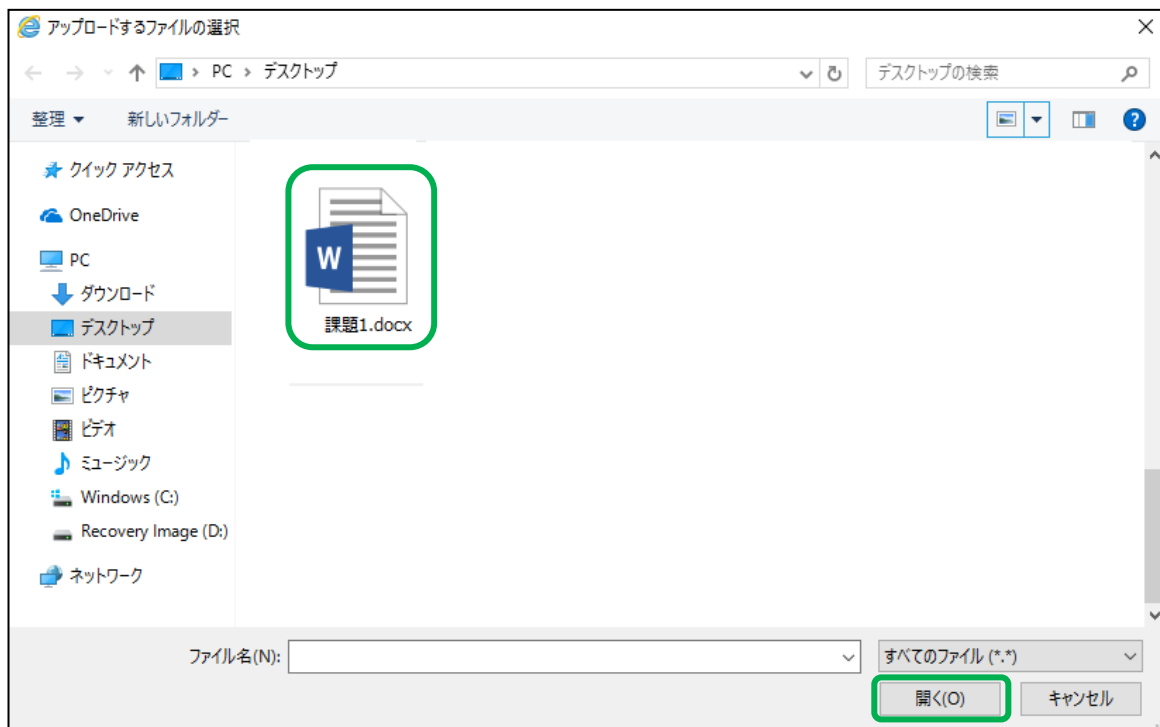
アップロードするファイルの選択

PC › デスクトップ

デスクトップの検索

整理 ▾ 新しいフォルダー

クイック アクセス
OneDrive
PC
ダウンロード
デスクトップ
ドキュメント
ピクチャ
ビデオ
ミュージック
Windows (C:)
Recovery Image (D:)
ネットワーク

W
課題1.docx

ファイル名(N):
すべてのファイル (*.*)
開く(O)
キャンセル